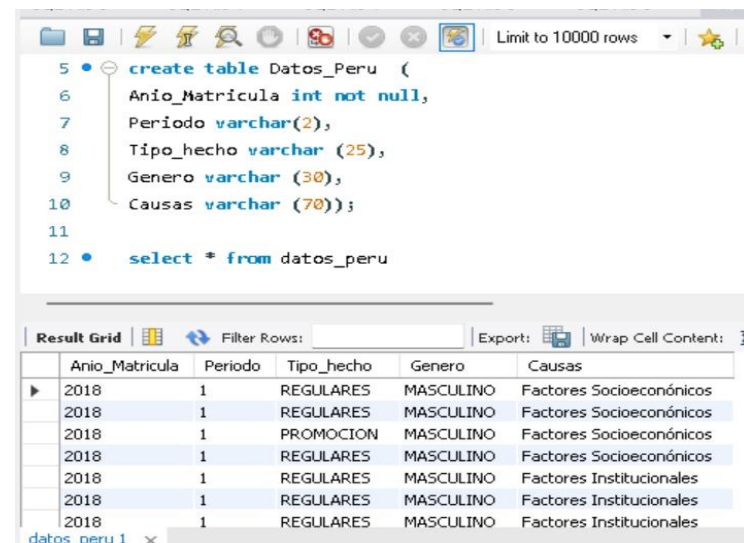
Limit to 10000 rows

5 create table Datos_Peru (
6 Anio_Matricula int not null,
7 Periodo varchar(2),
8 Tipo_hecho varchar (25),
9 Genero varchar (30),
10 Causas varchar (70));
11
12 select * from datos_peru

Result Grid | Filter Rows: | Export: | Wrap Cell Content:

| Anio_Matricula | Periodo | Tipo_hecho | Genero | Causas |
|---|---|---|---|---|
| 2018 | 1 | REGULARES | MASCULINO | Factores Socioeconómicos |
| 2018 | 1 | REGULARES | MASCULINO | Factores Socioeconómicos |
| 2018 | 1 | PROMOCION | MASCULINO | Factores Socioeconómicos |
| 2018 | 1 | REGULARES | MASCULINO | Factores Socioeconómicos |
| 2018 | 1 | REGULARES | MASCULINO | Factores Institucionales |
| 2018 | 1 | REGULARES | MASCULINO | Factores Institucionales |
| 2018 | 1 | REGULARES | MASCULINO | Factores Institucionales |

datos_peru 1 ×